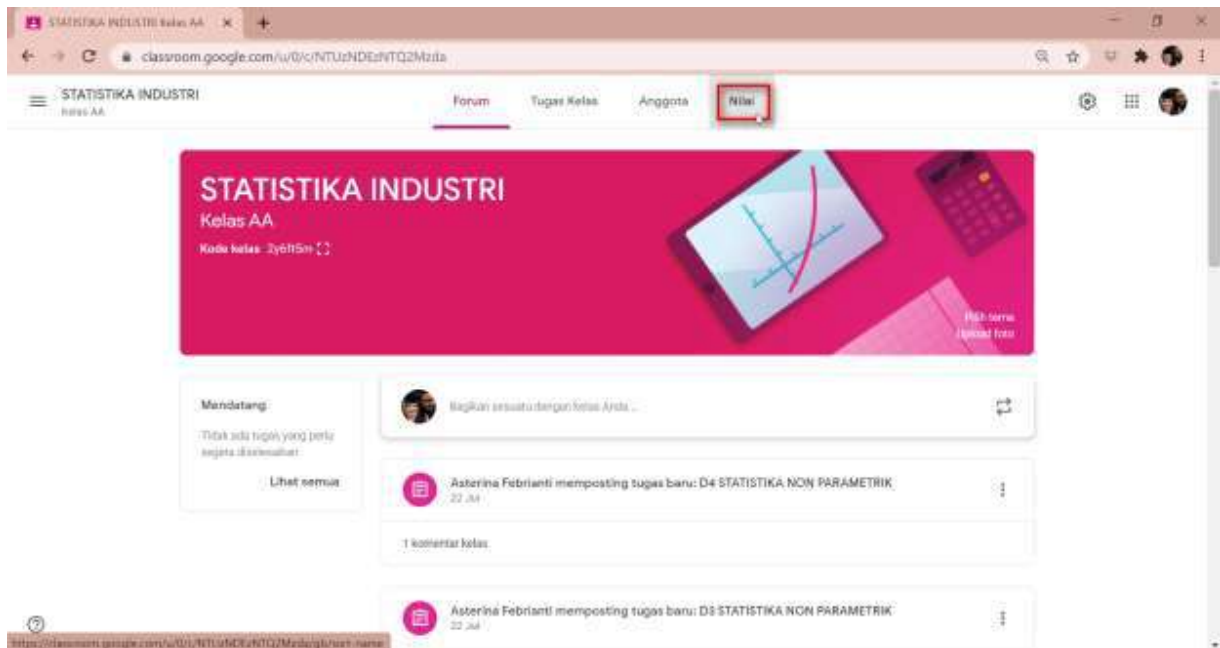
STATISTIKA INDUSTRI Kelas AA ×

classroom.google.com/u/0/c/NTUzNDEzNTQ2Mzda

STATISTIKA INDUSTRI
Kelas AA

Forum Tugas Kelas Anggota Nilai

STATISTIKA INDUSTRI
Kelas AA
Kode kelas 2y6ft5m

Pilih tema
Upload foto

Mendatang

Tidak ada tugas yang perlu segera diselesaikan

Lihat semua

Bagikan sesuatu dengan kelas Anda...

Asterina Febrianti memposting tugas baru: D4 STATISTIKA NON PARAMETRIK
22 Jul

1 komentar kelas

Asterina Febrianti memposting tugas baru: D3 STATISTIKA NON PARAMETRIK
22 Jul

https://classroom.google.com/u/0/c/NTUzNDEzNTQ2Mzda/gb/sort-name